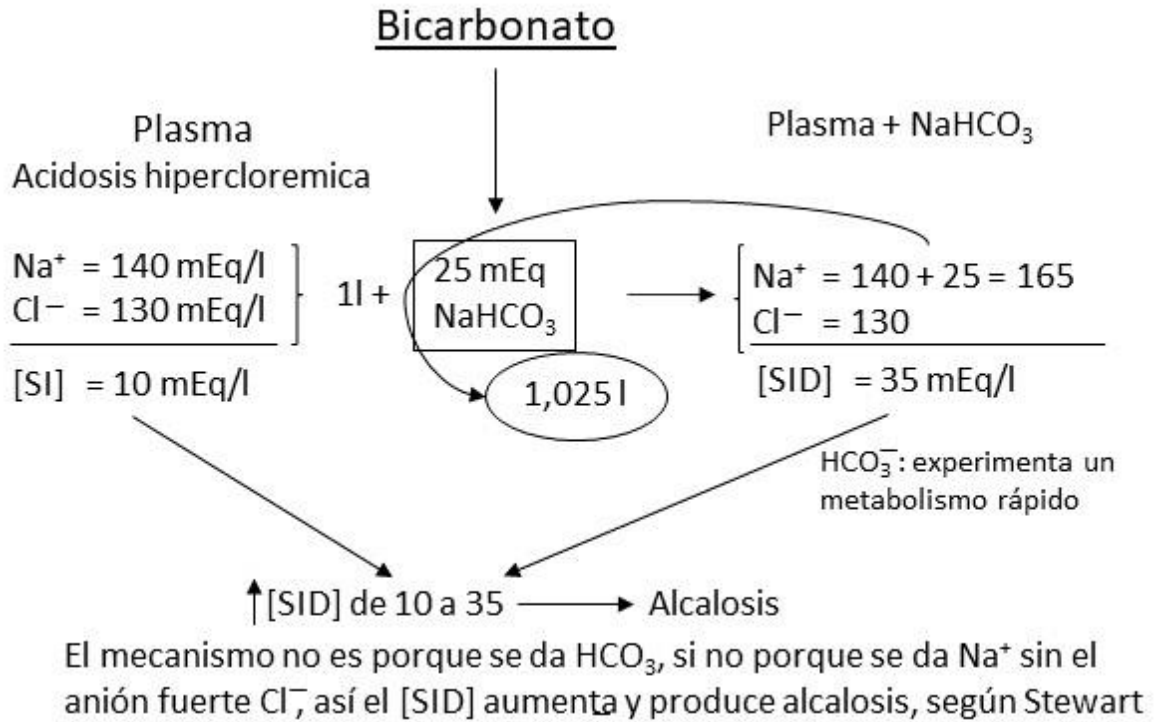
Bicarbonato

Plasma
Acidosis hipercloremica

Plasma + $NaHCO_3$

$Na^+$ = 140 mEq/l
$Cl^-$ = 130 mEq/l
[SI] = 10 mEq/l

1l +

25 mEq
$NaHCO_3$

1,025 l

$Na^+$ = 140 + 25 = 165
$Cl^-$ = 130
[SID] = 35 mEq/l

$HCO_3^-$: experimenta un metabolismo rápido

↑[SID] de 10 a 35 → Alcalosis

El mecanismo no es porque se da $HCO_3$, si no porque se da $Na^+$ sin el anión fuerte $Cl^-$, así el [SID] aumenta y produce alcalosis, según Stewart